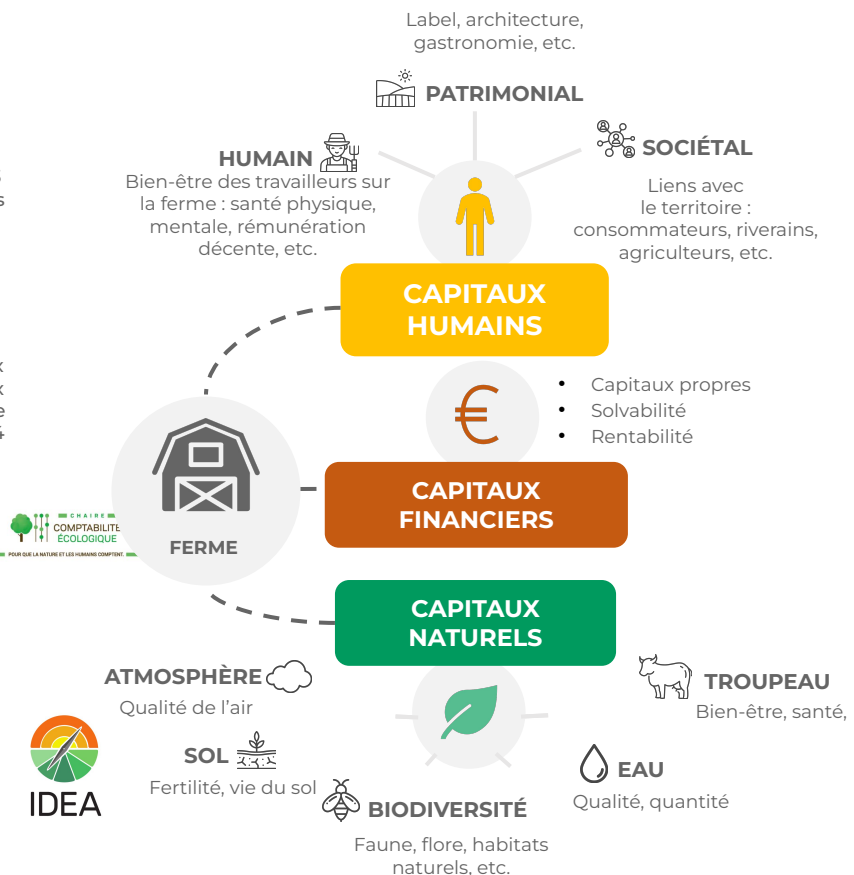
Label, architecture, gastronomie, etc.

PATRIMONIAL

HUMAIN

Bien-être des travailleurs sur la ferme : santé physique, mentale, rémunération décente, etc.

SOCIÉTAL

Liens avec le territoire : consommateurs, riverains, agriculteurs, etc.

CAPITAUX HUMAINS

€

• Capitaux propres
• Solvabilité
• Rentabilité

CAPITAUX FINANCIERS

FERME

CHAIRE COMPTABILITÉ ÉCOLOGIQUE
POUR QUE LA NATURE ET LES HUMAINS COMPTENT.

CAPITAUX NATURELS

ATMOSPHÈRE

Qualité de l'air

TROUPEAU

Bien-être, santé,

SOL

Fertilité, vie du sol

EAU

Qualité, quantité

BIODIVERSITÉ

Faune, flore, habitats naturels, etc.

IDEA